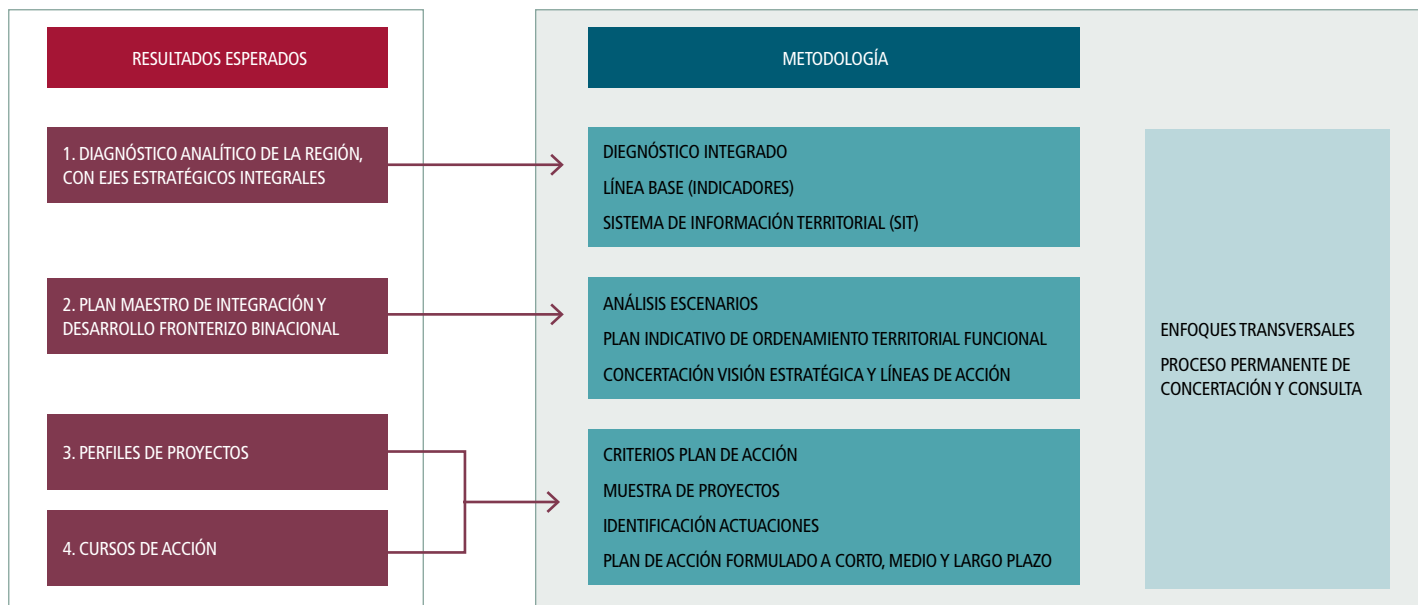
RESULTADOS ESPERADOS

1. DIAGNÓSTICO ANALÍTICO DE LA REGIÓN, CON EJES ESTRATÉGICOS INTEGRALES

2. PLAN MAESTRO DE INTEGRACIÓN Y DESARROLLO FRONTERIZO BINACIONAL

3. PERFILES DE PROYECTOS

4. CURSOS DE ACCIÓN

METODOLOGÍA

DIEGNÓSTICO INTEGRADO
LÍNEA BASE (INDICADORES)
SISTEMA DE INFORMACIÓN TERRITORIAL (SIT)

ANÁLISIS ESCENARIOS
PLAN INDICATIVO DE ORDENAMIENTO TERRITORIAL FUNCIONAL
CONCERTACIÓN VISIÓN ESTRATÉGICA Y LÍNEAS DE ACCIÓN

CRITERIOS PLAN DE ACCIÓN
MUESTRA DE PROYECTOS
IDENTIFICACIÓN ACTUACIONES
PLAN DE ACCIÓN FORMULADO A CORTO, MEDIO Y LARGO PLAZO

ENFOQUES TRANSVERSALES
PROCESO PERMANENTE DE CONCERTACIÓN Y CONSULTA